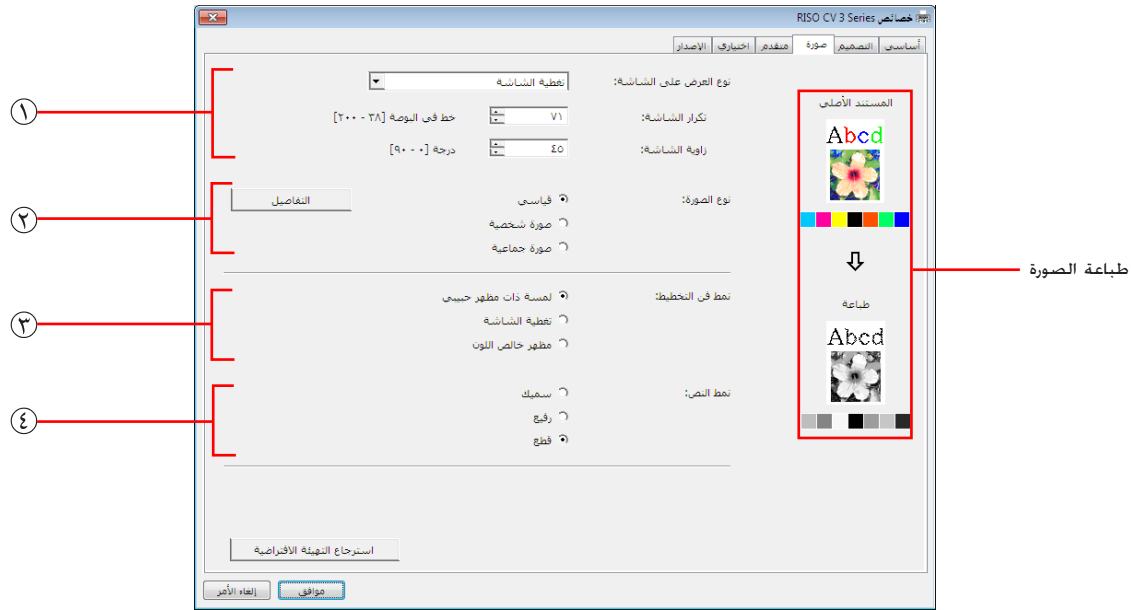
خصائص RISO CV 3 Series

أساسي | التصميم | صورة | متقدم | اختياري | الإصدار

نوع العرض على الشاشة: تغطية الشاشة

تكرار الشاشة: ٧١ خط في البوصة [٣٨ - ٢٠٠]

زاوية الشاشة: ٤٥ درجة [٠ - ٩٠]

نوع الصورة: قياسي
صورة شخصية
صورة جماعية
التفاصيل

نمط فن التخطيط: لمسة ذات مظهر حبيبي
تغطية الشاشة
مظهر خالص اللون

نمط النص: سميك
رفيع
قطع

استرجاع التهيئة الافتراضية

موافق | إلغاء الأمر

المستند الأصلي
Abcd
⇩
طباعة
Abcd

طباعة الصورة

①
②
③
④